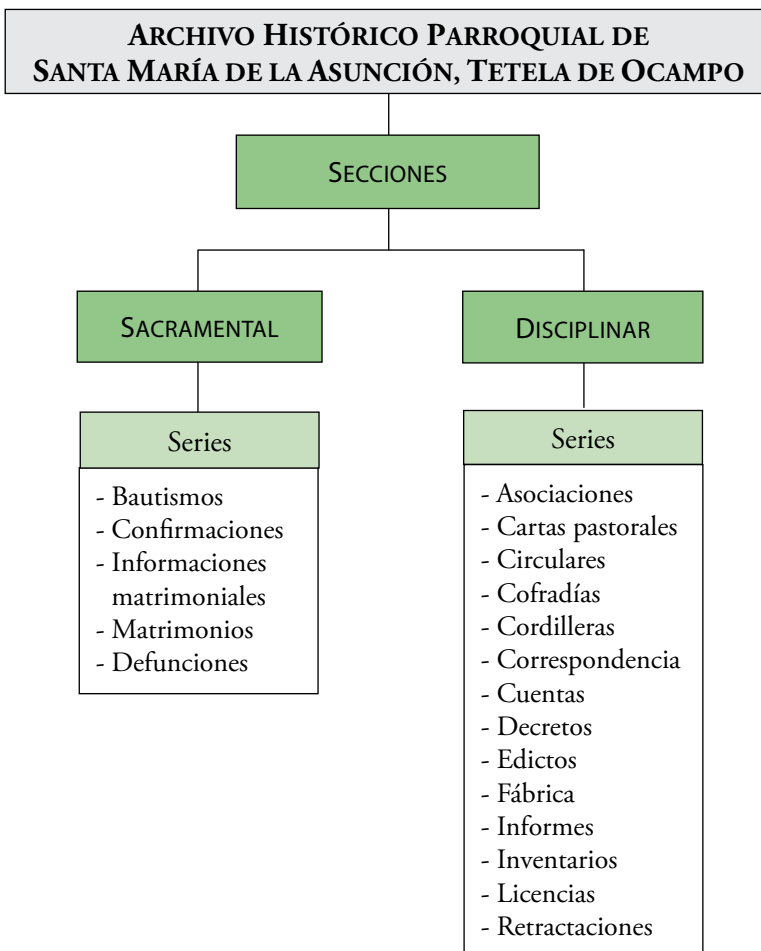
Archivo Histórico Parroquial de Santa María de la Asunción, Tetela de Ocampo

Secciones

Sacramental

Series

- Bautismos
- Confirmaciones
- Informaciones matrimoniales
- Matrimonios
- Defunciones

Disciplinar

Series

- Asociaciones
- Cartas pastorales
- Circulares
- Cofradías
- Cordilleras
- Correspondencia
- Cuentas
- Decretos
- Edictos
- Fábrica
- Informes
- Inventarios
- Licencias
- Retractaciones